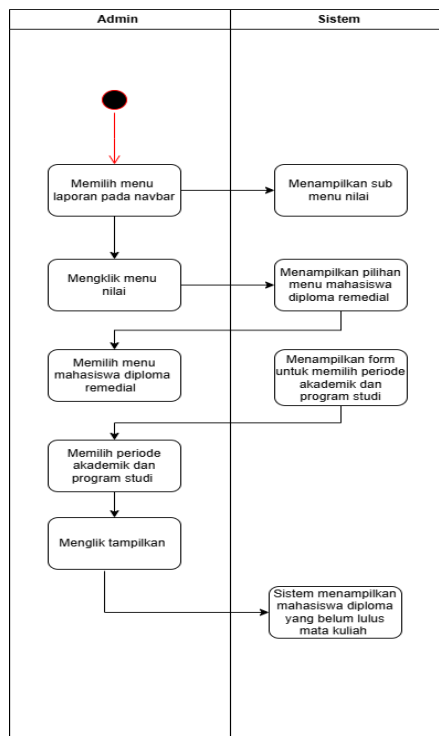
Admin

Sistem

Memilih menu laporan pada navbar

Menampilkan sub menu nilai

Mengklik menu nilai

Menampilkan pilihan menu mahasiswa diploma remedial

Memilih menu mahasiswa diploma remedial

Menampilkan form untuk memilih periode akademik dan program studi

Memilih periode akademik dan program studi

Menglik tampilkan

Sistem menampilkan mahasiswa diploma yang belum lulus mata kuliah